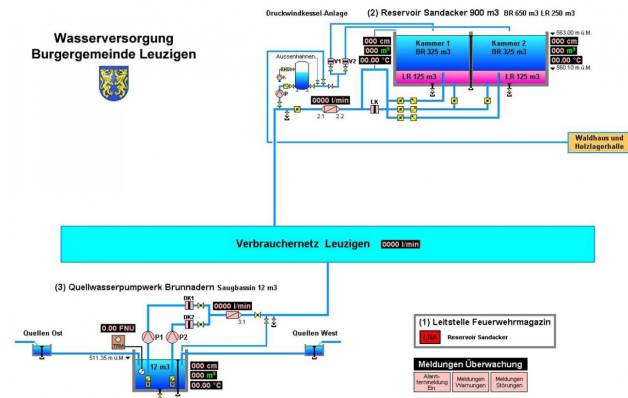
Wasserversorgung
Burgergemeinde Leuzigen

Druckwindkessel-Anlage

(2) Reservoir Sandacker 900 m3 BR 650 m3 LR 250 m3

Aussenhahnen...

V1 V2

000 cm
000 m3
00.00 °C

Kammer 1
BR 325 m3

Kammer 2
BR 325 m3

LR 125 m3

LR 125 m3

563.00 m ü.M.

000 cm
000 m3
00.00 °C

560.10 m ü.M.

0000 l/min

2.1 2.2

LK

Waldhaus und Holzlagerhalle

Verbrauchernetz Leuzigen 0000 l/min

(3) Quellwasserpumpwerk Brunnadern Saugbassin 12 m3

DK1

DK2

3.1

0.00 FNU

P1 P2

Quellen Ost

511.35 m ü.M.

12 m3

000 cm
000 m3
00.00 °C

Quellen West

(1) Leitstelle Feuerwehrmagazin

Reservoir Sandacker

Meldungen Überwachung

Alarm-fernmeldung Ein

Meldungen Warnungen

Meldungen Störungen